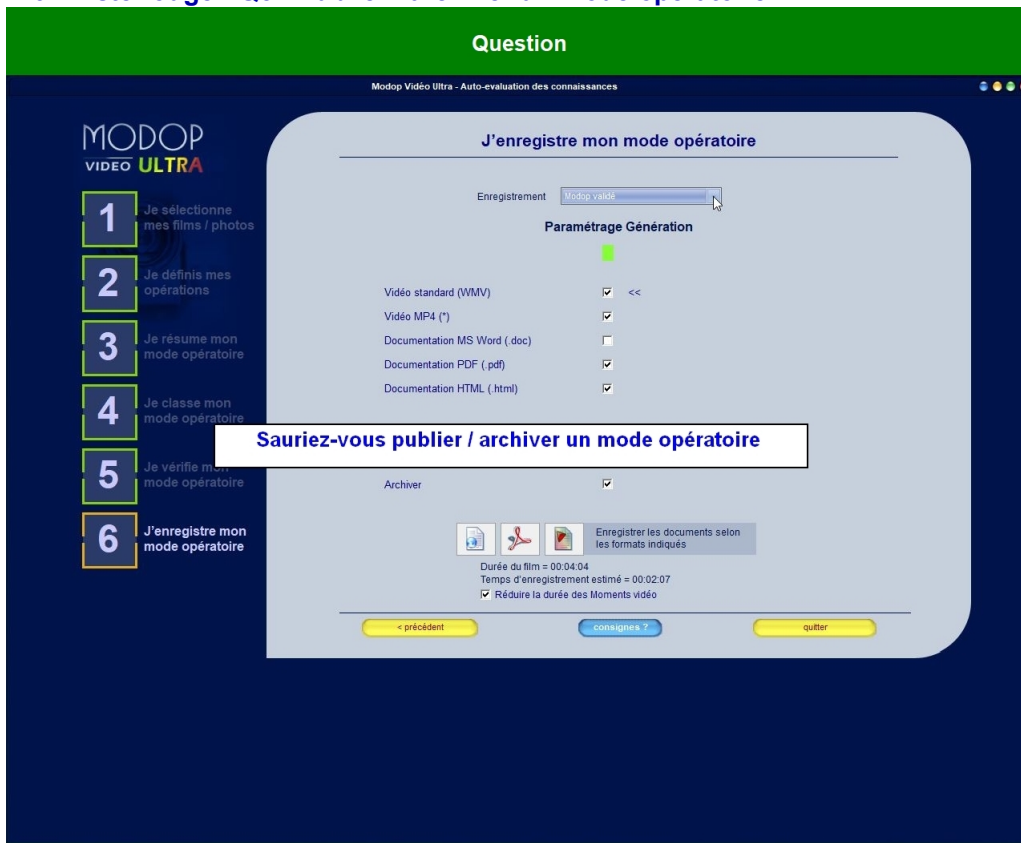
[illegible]

Question

Modop Vidéo Ultra - Auto-evaluation des connaissances

MODOP
VIDEO ULTRA

1 Je sélectionne mes films / photos

2 Je définis mes opérations

3 Je résume mon mode opératoire

4 Je classe mon mode opératoire

5 Je vérifie mon mode opératoire

6 J'enregistre mon mode opératoire

J'enregistre mon mode opératoire

Enregistrement Modop validé

Paramétrage Génération

Vidéo standard (WMV) <<

Vidéo MP4 (*)

Documentation MS Word (.doc)

Documentation PDF (.pdf)

Documentation HTML (.html)

Sauriez-vous publier / archiver un mode opératoire

Archiver

Enregistrer les documents selon les formats indiqués

Durée du film = 00:04:04
Temps d'enregistrement estimé = 00:02:07
Réduire la durée des Moments vidéo

< précédent

consignes ?

quitter